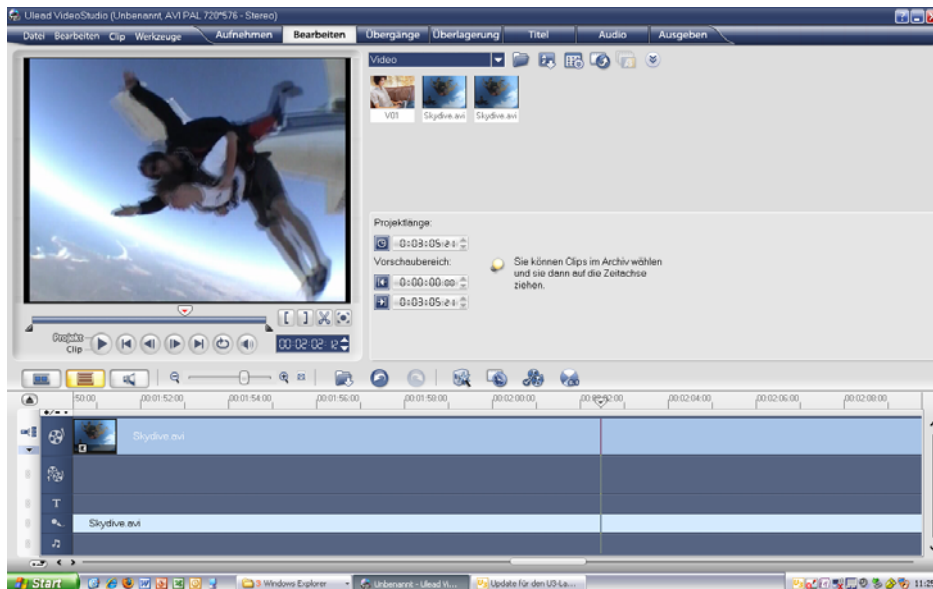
Ulead VideoStudio (Unbenannt, AVI PAL 720*576 - Stereo)

Datei Bearbeiten Clip Werkzeuge

Aufnehmen Bearbeiten Übergänge Überlagerung Titel Audio Ausgeben

Video

V01 Skydive.avi Skydive.avi

Projektlänge:

0:03:05:21

Vorschaubereich:

0:00:00:00

0:03:05:21

Sie können Clips im Archiv wählen und sie dann auf die Zeitachse ziehen.

Projekt
Clip

00:02:02:12

50:00 00:01:52:00 00:01:54:00 00:01:56:00 00:01:58:00 00:02:00:00 00:02:02:00 00:02:04:00 00:02:06:00 00:02:08:00

Skydive.avi

T

Skydive.avi

Start

3 Windows Explorer

Unbenannt - Ulead Vi...

Update für den U3-La...

11:29